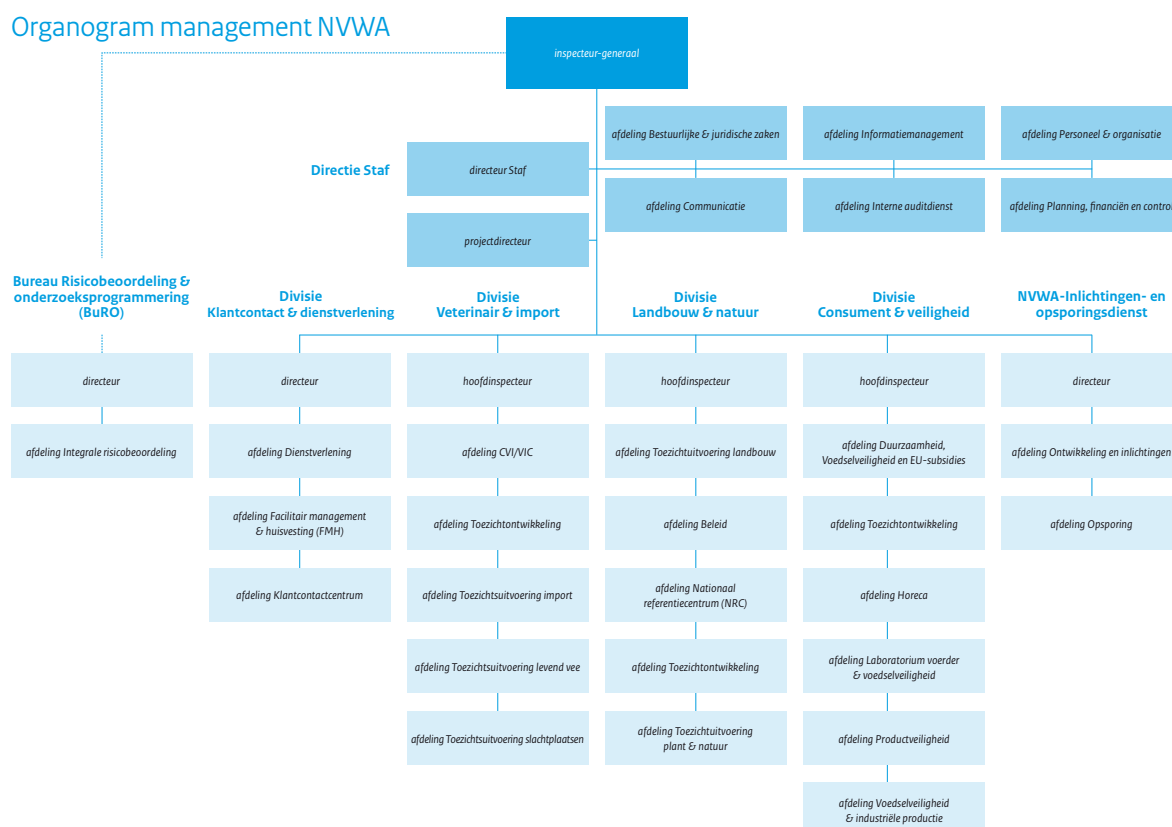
Organogram management NVWA

inspecteur-generaal

Directie Staf

directeur Staf

projectdirecteur

afdeling Bestuurlijke & juridische zaken

afdeling Communicatie

afdeling Informatiemanagement

afdeling Interne auditdienst

afdeling Personeel & organisatie

afdeling Planning, financiën en contro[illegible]

Bureau Risicobeoordeling & onderzoeksprogrammering (BuRO)

directeur

afdeling Integrale risicobeoordeling

Divisie Klantcontact & dienstverlening

directeur

afdeling Dienstverlening

afdeling Facilitair management & huisvesting (FMH)

afdeling Klantcontactcentrum

Divisie Veterinair & import

hoofdinspecteur

afdeling CVI/VIC

afdeling Toezichtontwikkeling

afdeling Toezichtsuitvoering import

afdeling Toezichtsuitvoering levend vee

afdeling Toezichtsuitvoering slachtplaatsen

Divisie Landbouw & natuur

hoofdinspecteur

afdeling Toezichtuitvoering landbouw

afdeling Beleid

afdeling Nationaal referentiecentrum (NRC)

afdeling Toezichtontwikkeling

afdeling Toezichtuitvoering plant & natuur

Divisie Consument & veiligheid

hoofdinspecteur

afdeling Duurzaamheid, Voedselveiligheid en EU-subsidies

afdeling Toezichtontwikkeling

afdeling Horeca

afdeling Laboratorium voerder & voedselveiligheid

afdeling Productveiligheid

afdeling Voedselveiligheid & industriële productie

NVWA-Inlichtingen- en opsporingsdienst

directeur

afdeling Ontwikkeling en inlichtingen

afdeling Opsporing